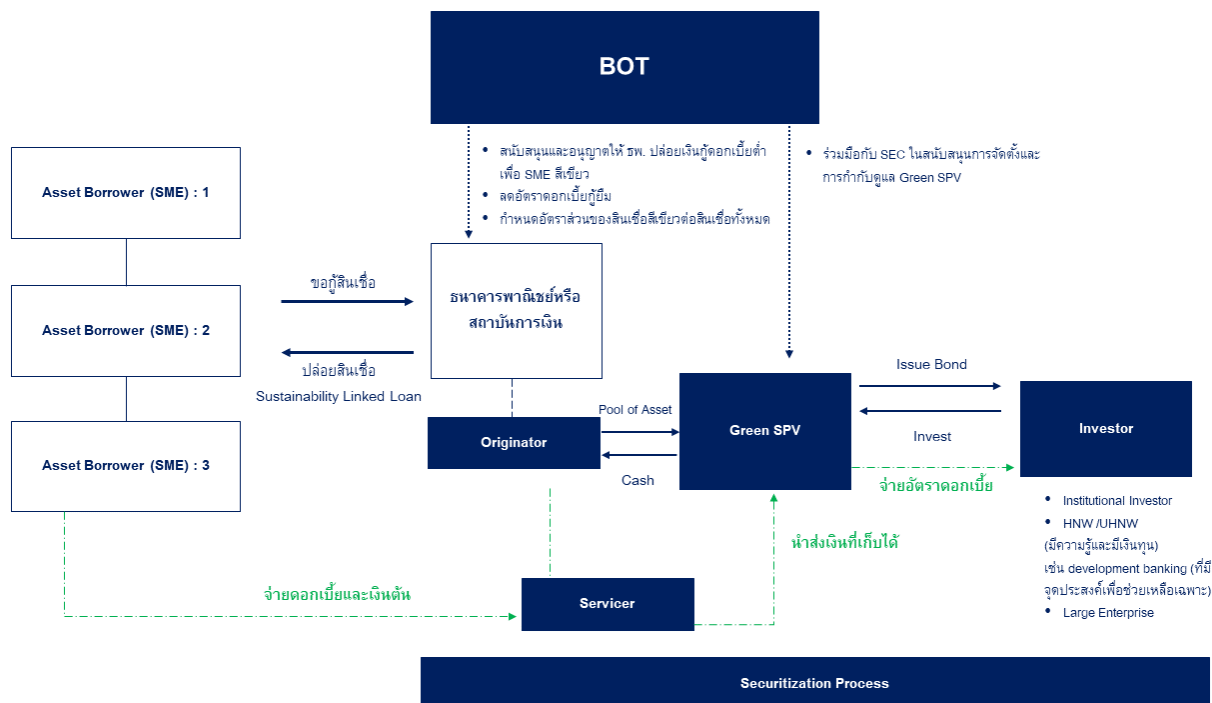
BOT

• สนับสนุนและอนุญาตให้ ธพ. ปล่อยเงินกู้ดอกเบี้ยต่ำเพื่อ SME สีเขียว
• ลดอัตราดอกเบี้ยกู้ยืม
• กำหนดอัตราส่วนของสินเชื่อสีเขียวต่อสินเชื่อทั้งหมด

• ร่วมมือกับ SEC ในสนับสนุนการจัดตั้งและการกำกับดูแล Green SPV

Asset Borrower (SME) : 1

Asset Borrower (SME) : 2

Asset Borrower (SME) : 3

ขอกู้สินเชื่อ

ปล่อยสินเชื่อ

Sustainability Linked Loan

ธนาคารพาณิชย์หรือสถาบันการเงิน

Originator

Pool of Asset

Cash

Green SPV

Issue Bond

Invest

Investor

จ่ายอัตราดอกเบี้ย

• Institutional Investor
• HNW /UHNW (มีความรู้และมีเงินทุน) เช่น development banking (ที่มีจุดประสงค์เพื่อช่วยเหลือเฉพาะ)
• Large Enterprise

นำส่งเงินที่เก็บได้

จ่ายดอกเบี้ยและเงินต้น

Servicer

Securitization Process